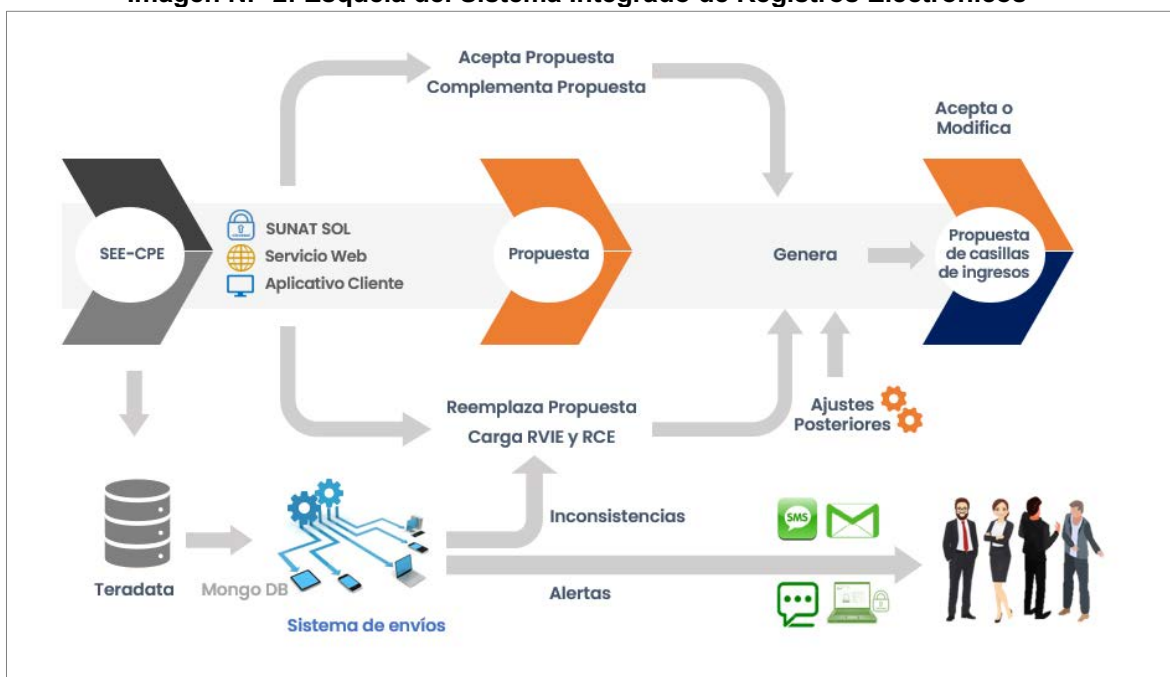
Imagen N° 2. Esquema del Sistema Integrado de Registros Electrónicos

Acepta Propuesta
Complementa Propuesta

Acepta o Modifica

SEE-CPE

SUNAT SOL
Servicio Web
Aplicativo Cliente

Propuesta

Genera

Propuesta de casillas de ingresos

Reemplaza Propuesta
Carga RVIE y RCE

Ajustes Posteriores

Inconsistencias

SMS

Teradata

Mongo DB

Sistema de envíos

Alertas